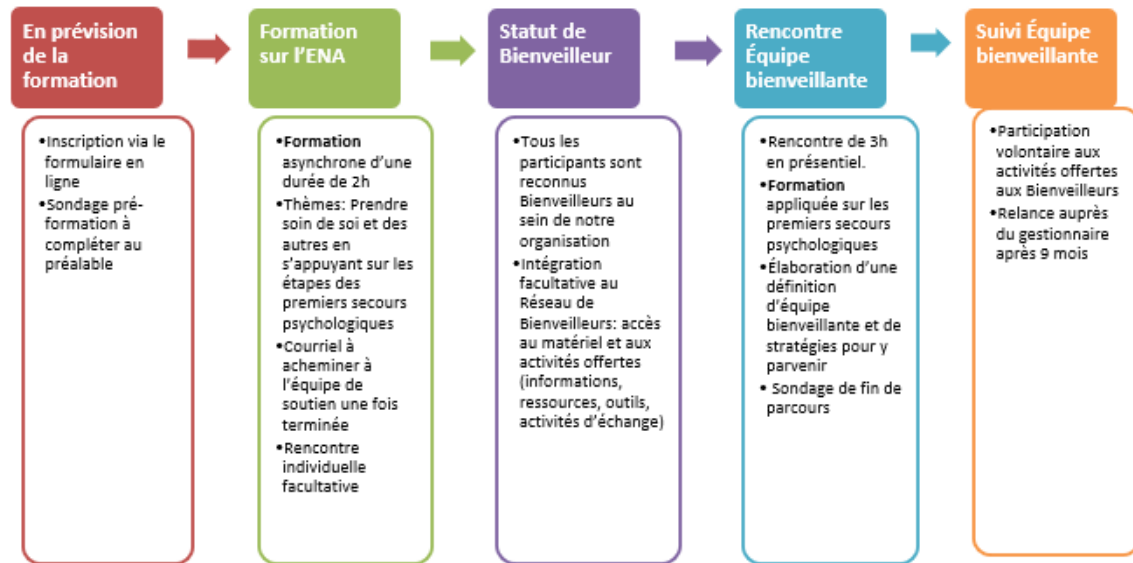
En prévision de la formation

•Inscription via le formulaire en ligne
•Sondage pré-formation à compléter au préalable

Formation sur l'ENA

•Formation asynchrone d'une durée de 2h
•Thèmes: Prendre soin de soi et des autres en s'appuyant sur les étapes des premiers secours psychologiques
•Courriel à acheminer à l'équipe de soutien une fois terminée
•Rencontre individuelle facultative

Statut de Bienveilleur

•Tous les participants sont reconnus Bienveilleurs au sein de notre organisation
•Intégration facultative au Réseau de Bienveilleurs: accès au matériel et aux activités offertes (informations, ressources, outils, activités d'échange)

Rencontre Équipe bienveillante

•Rencontre de 3h en présentiel.
•Formation appliquée sur les premiers secours psychologiques
•Élaboration d'une définition d'équipe bienveillante et de stratégies pour y parvenir
• Sondage de fin de parcours

Suivi Équipe bienveillante

•Participation volontaire aux activités offertes aux Bienveilleurs
•Relance auprès du gestionnaire après 9 mois